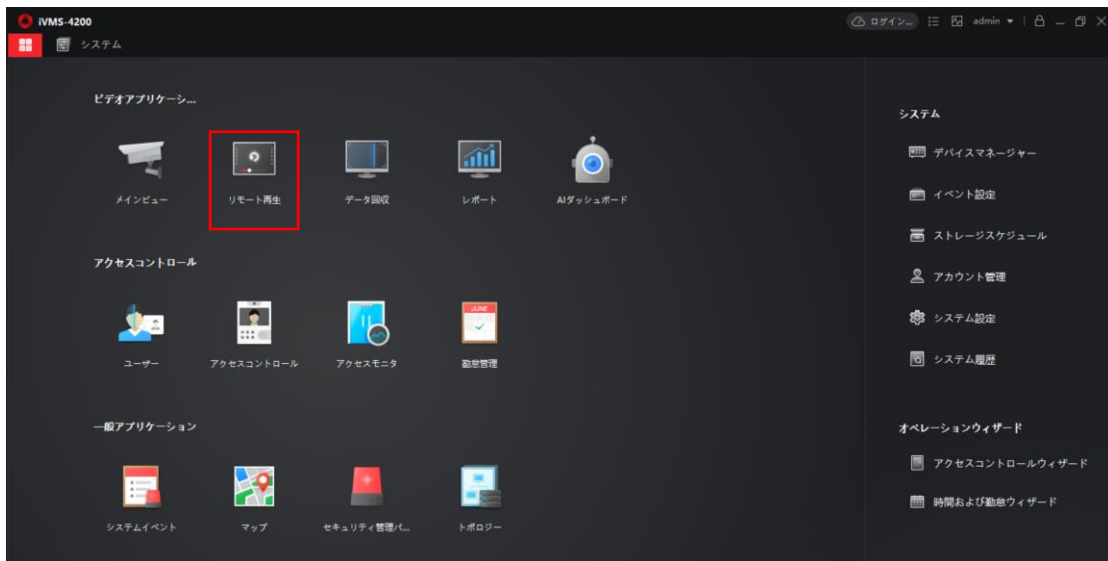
iVMS-4200

ログイン... admin

システム

ビデオアプリケーシ...

メインビュー

リモート再生

データ回収

レポート

AIダッシュボード

アクセスコントロール

ユーザー

アクセスコントロール

アクセスモニタ

JUNE

勤怠管理

一般アプリケーション

システムイベント

マップ

セキュリティ管理パ...

トポロジー

システム

デバイスマネージャー

イベント設定

ストレージスケジュール

アカウント管理

システム設定

システム履歴

オペレーションウィザード

アクセスコントロールウィザード

時間および勤怠ウィザード